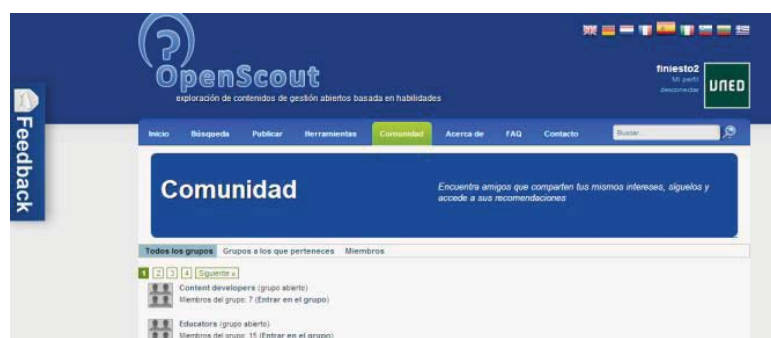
Feedback

OpenScout
exploración de contenidos de gestión abiertos basada en habilidades

finiesto2
Mi perfil
desconectar

UNED

Inicio | Búsqueda | Publicar | Herramientas | Comunidad | Acerca de | FAQ | Contacto | Buscar...

Comunidad

Encuentra amigos que comparten tus mismos intereses, síguelos y accede a sus recomendaciones

Todos los grupos | Grupos a los que perteneces | Miembros

1 2 3 4 Siguiente »

Content developers (grupo abierto)
Miembros del grupo: 7 (Entrar en el grupo)

Educators (grupo abierto)
Miembros del grupo: 15 (Entrar en el grupo)